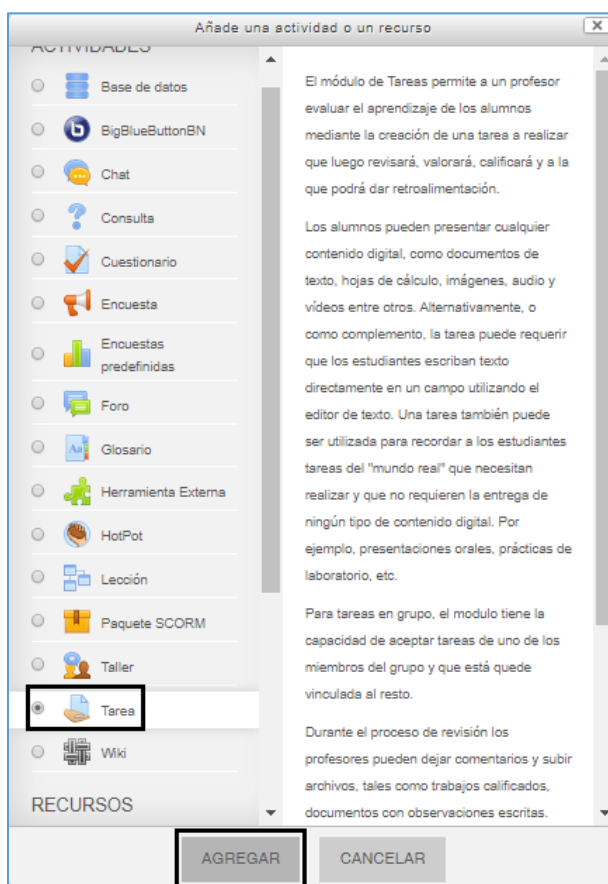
Añade una actividad o un recurso

ACTIVIDADES

Base de datos
BigBlueButtonBN
Chat
Consulta
Cuestionario
Encuesta
Encuestas predefinidas
Foro
Glosario
Herramienta Externa
HotPot
Lección
Paquete SCORM
Taller
Tarea
Wiki

RECURSOS

El módulo de Tareas permite a un profesor evaluar el aprendizaje de los alumnos mediante la creación de una tarea a realizar que luego revisará, valorará, calificará y a la que podrá dar retroalimentación.

Los alumnos pueden presentar cualquier contenido digital, como documentos de texto, hojas de cálculo, imágenes, audio y vídeos entre otros. Alternativamente, o como complemento, la tarea puede requerir que los estudiantes escriban texto directamente en un campo utilizando el editor de texto. Una tarea también puede ser utilizada para recordar a los estudiantes tareas del "mundo real" que necesitan realizar y que no requieren la entrega de ningún tipo de contenido digital. Por ejemplo, presentaciones orales, prácticas de laboratorio, etc.

Para tareas en grupo, el modulo tiene la capacidad de aceptar tareas de uno de los miembros del grupo y que está quede vinculada al resto.

Durante el proceso de revisión los profesores pueden dejar comentarios y subir archivos, tales como trabajos calificados, documentos con observaciones escritas.

AGREGAR
CANCELAR